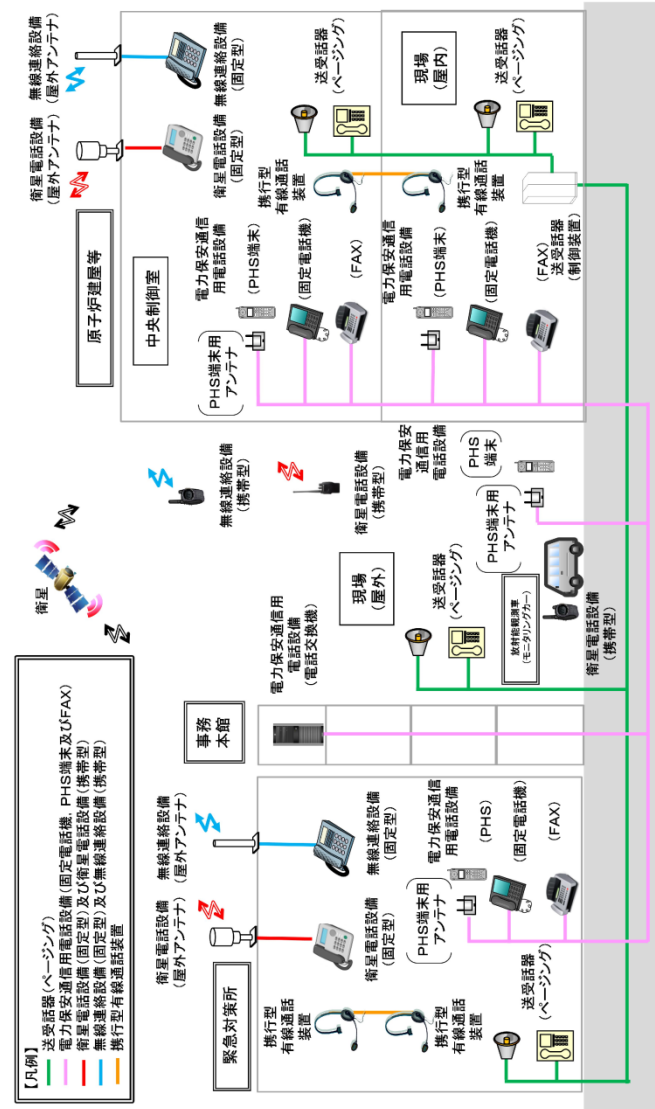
無線連絡設備（屋外アンテナ）
衛星電話設備（屋外アンテナ）
無線連絡設備（固定型）
衛星電話設備（固定型）
携行型有線通話装置
電力保安通信用電話設備
（PHS端末）
（固定電話機）
（FAX）
PHS端末用アンテナ
中央制御室
原子炉建屋等

現場（屋内）
送受話器（ページング）
携行型有線通話装置
電力保安通信用電話設備
（PHS端末）
（固定電話機）
（FAX）
送受話器（制御装置）

衛星
無線連絡設備（携帯型）
衛星電話設備（携帯型）
電力保安通信用電話設備
PHS端末
PHS端末用アンテナ
現場（屋外）
送受話器（ページング）
放射能観測車（モニタリングカー）
衛星電話設備（携帯型）
電力保安通信用電話設備（電話交換機）
事務本館

衛星電話設備（屋外アンテナ）
無線連絡設備（屋外アンテナ）
無線連絡設備（固定型）
衛星電話設備（固定型）
電力保安通信用電話設備
（PHS）
（固定電話機）
（FAX）
PHS端末用アンテナ
携行型有線通話装置
携行型有線通話装置
送受話器（ページング）
緊急対策所

【凡例】
送受話器（ページング）
電力保安通信用電話設備（固定電話機，PHS端末及びFAX）
衛星電話設備（固定型）及び衛星電話設備（携帯型）
無線連絡設備（固定型）及び無線連絡設備（携帯型）
携行型有線通話装置